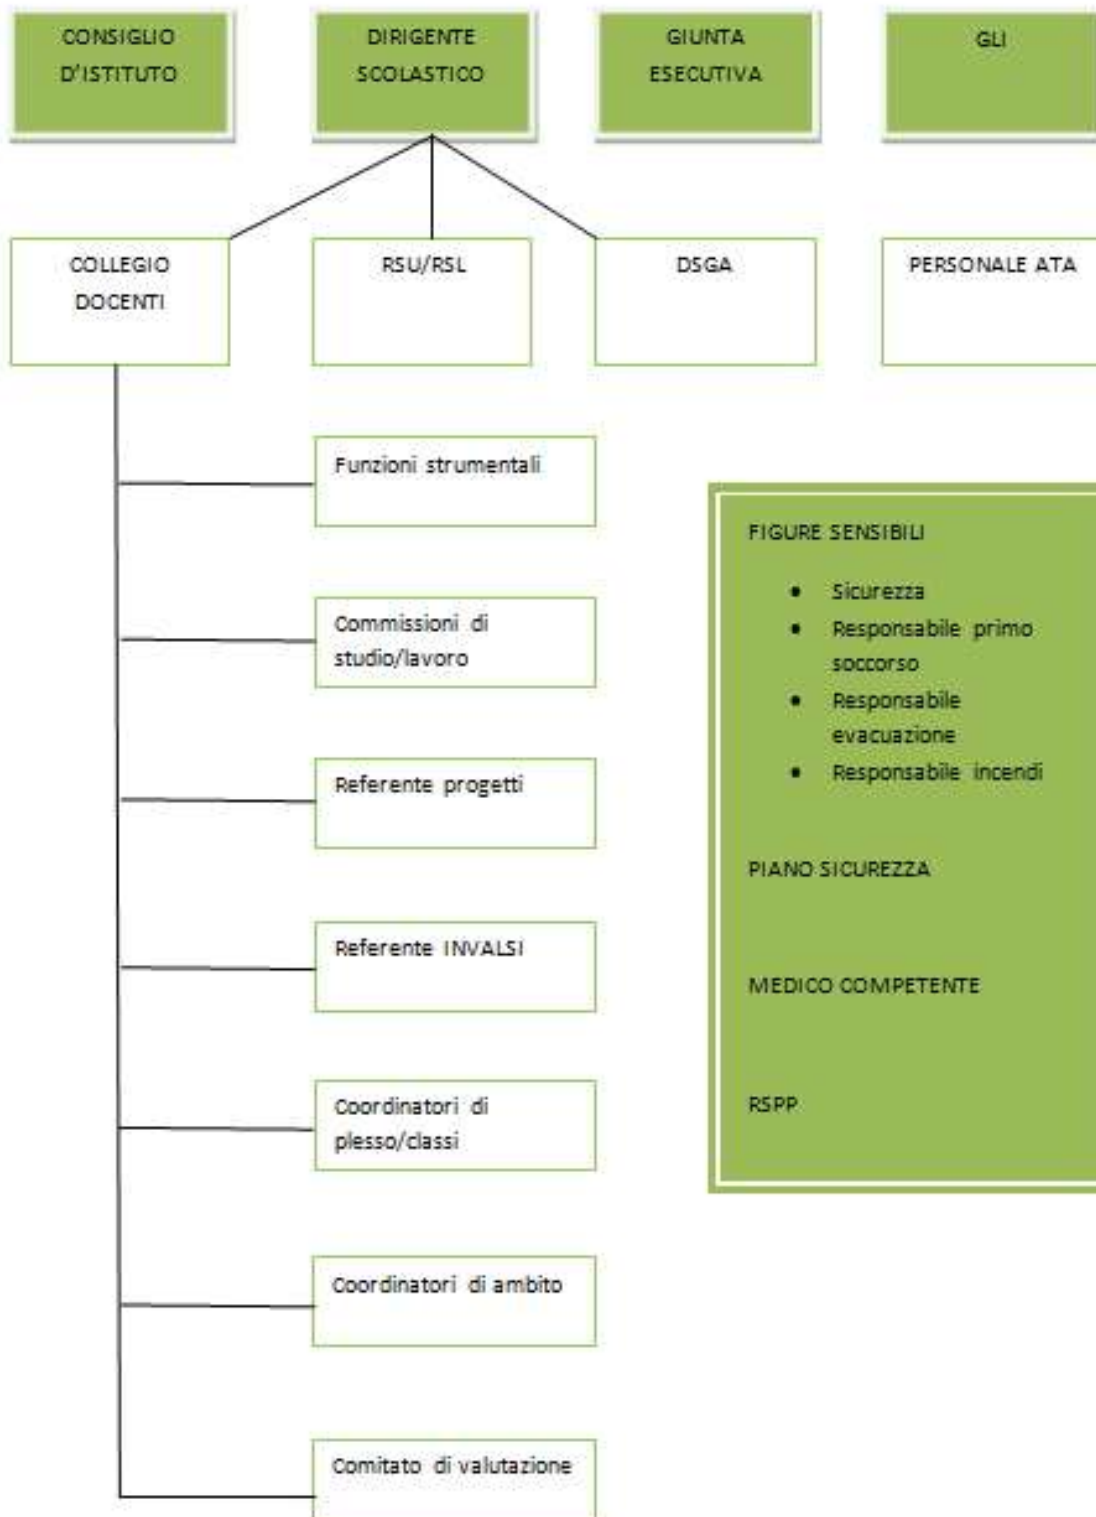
CONSIGLIO D'ISTITUTO

DIRIGENTE SCOLASTICO

GIUNTA ESECUTIVA

GLI

COLLEGIO DOCENTI

RSU/RSL

DSGA

PERSONALE ATA

Funzioni strumentali

Commissioni di studio/lavoro

Referente progetti

Referente INVALSI

Coordinatori di plesso/classi

Coordinatori di ambito

Comitato di valutazione

FIGURE SENSIBILI

- Sicurezza
- Responsabile primo soccorso
- Responsabile evacuazione
- Responsabile incendi

PIANO SICUREZZA

MEDICO COMPETENTE

RSPP